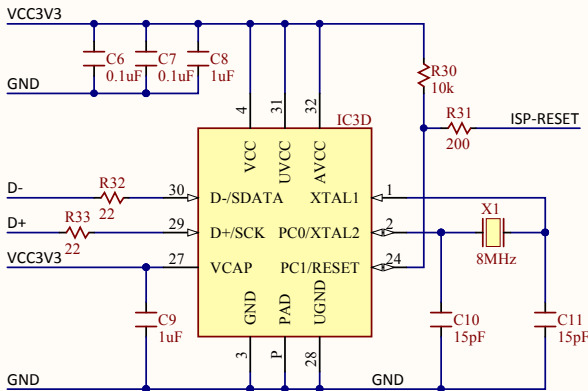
VCC3V3
C6
0.1uF
C7
0.1uF
C8
1uF
GND
R30
10k
R31
200
ISP-RESET
IC3D
4
31
32
VCC
UVCC
AVCC
D-
R32
22
30
D-/SDATA
XTAL1
1
D+
R33
22
29
D+/SCK
PC0/XTAL2
2
X1
8MHz
VCC3V3
27
VCAP
PC1/RESET
24
C9
1uF
GND
PAD
UGND
C10
15pF
C11
15pF
3
P
28
GND
GND